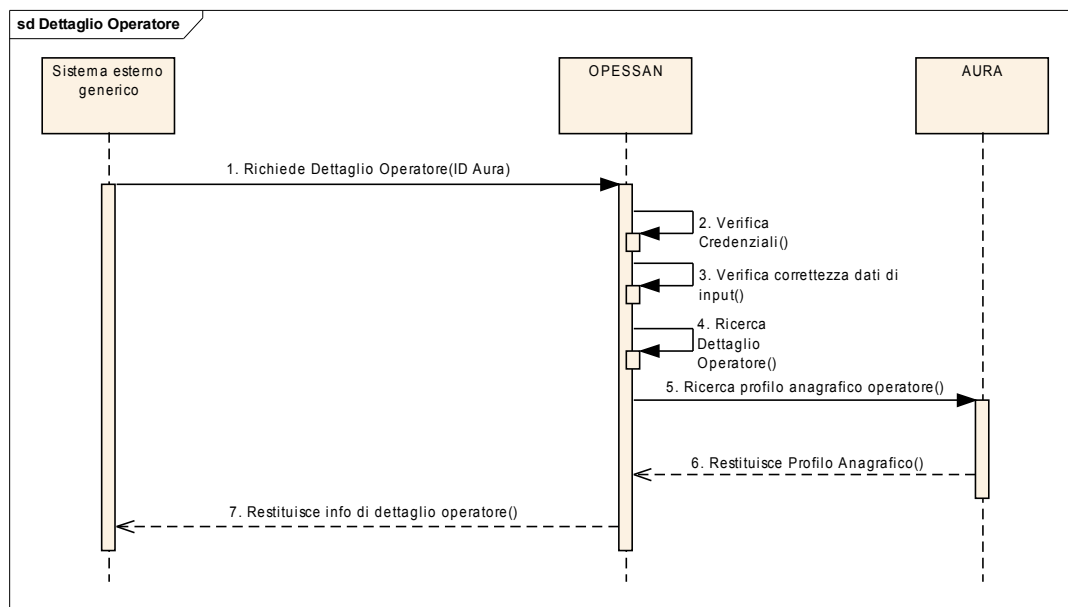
sd Dettaglio Operatore

Sistema esterno generico

OPESSAN

AURA

1. Richiede Dettaglio Operatore(ID Aura)

2. Verifica Credenziali()

3. Verifica correttezza dati di input()

4. Ricerca Dettaglio Operatore()

5. Ricerca profilo anagrafico operatore()

6. Restituisce Profilo Anagrafico()

7. Restituisce info di dettaglio operatore()